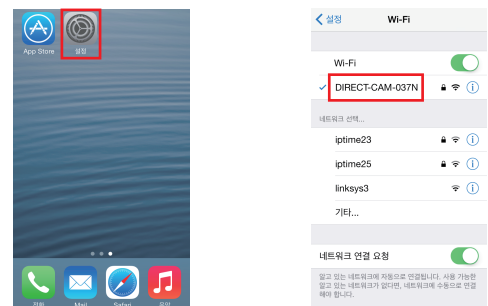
App Store

설정

전화

Mail

Safari

음악

< 설정

Wi-Fi

Wi-Fi

DIRECT-CAM-037N

네트워크 선택...

iptime23

iptime25

linksys3

기타...

네트워크 연결 요청

알고 있는 네트워크에 자동으로 연결됩니다. 사용 가능한 알고 있는 네트워크가 없다면, 네트워크에 수동으로 연결해야 합니다.